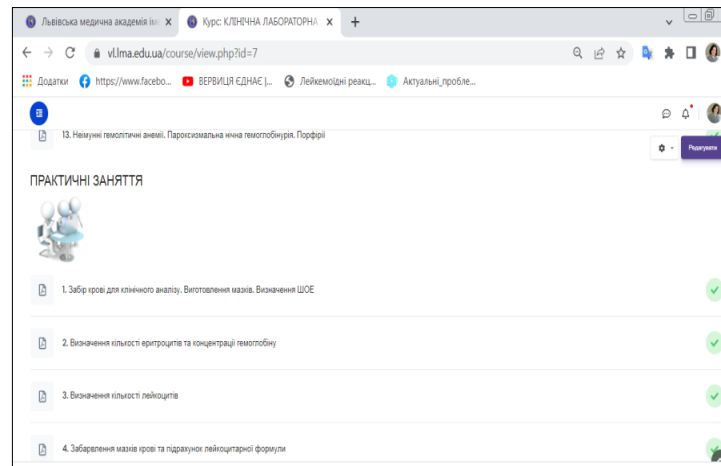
Львівська медична академія ім ×
Курс: КЛІНІЧНА ЛАБОРАТОРНА ×
+
vl.lma.edu.ua/course/view.php?id=7
Додатки https://www.facebo... ВЕРВИЦЯ ЄДНАЄ |... Лейкемоідні реакц... Актуальні_пробле...

13. Неімунні гемолітичні анемії. Пароксизмальна нічна гемоглобінурія. Порфірії

Редагувати

ПРАКТИЧНІ ЗАНЯТТЯ

1. Забір крові для клінічного аналізу. Виготовлення мазків. Визначення ШОЕ

2. Визначення кількості еритроцитів та концентрації гемоглобіну

3. Визначення кількості лейкоцитів

4. Забарвлення мазків крові та підрахунок лейкоцитарної формули